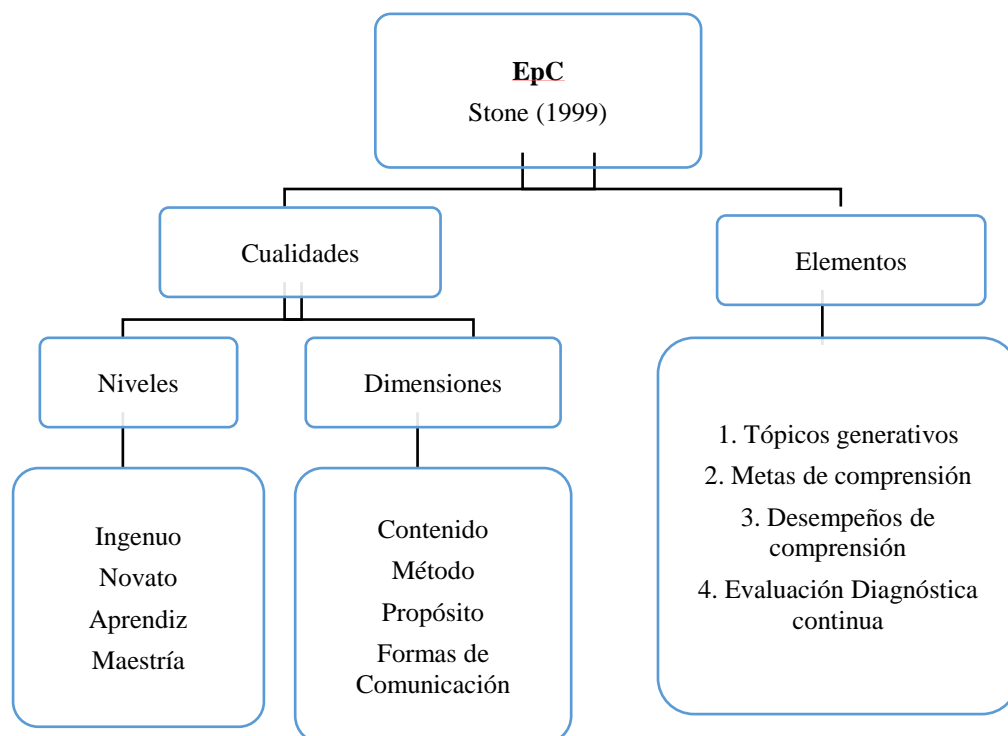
**EpC**
Stone (1999)

Cualidades

Niveles

Ingenuo
Novato
Aprendiz
Maestría

Dimensiones

Contenido
Método
Propósito
Formas de Comunicación

Elementos

1. Tópicos generativos
2. Metas de comprensión
3. Desempeños de comprensión
4. Evaluación Diagnóstica continua